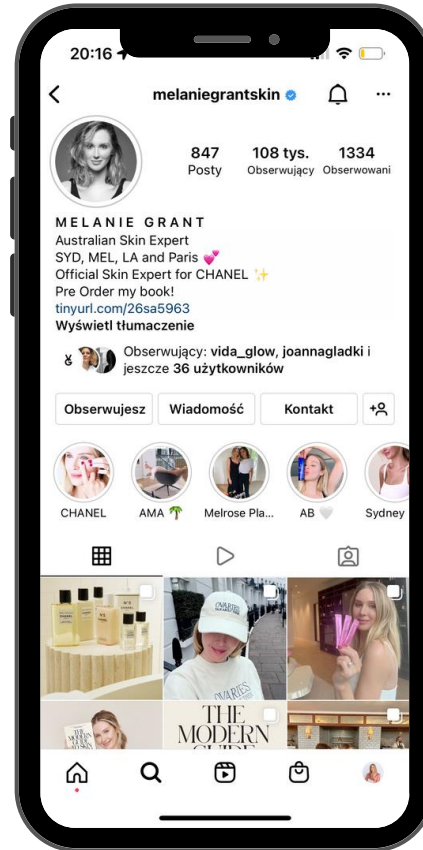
20:16

melaniegrantskin

847
Posty

108 tys.
Obserwujący

1334
Obserwowani

MELANIE GRANT
Australian Skin Expert
SYD, MEL, LA and Paris 💕
Official Skin Expert for CHANEL ✨
Pre Order my book!
tinyurl.com/26sa5963
Wyświetl tłumaczenie

Obserwujący: vida_glow, joannagladki i jeszcze 36 użytkowników

Obserwujesz
Wiadomość
Kontakt

CHANEL
AMA 🌴
Melrose Pla...
AB 🤍
Sydney

THE MODERN GUIDE